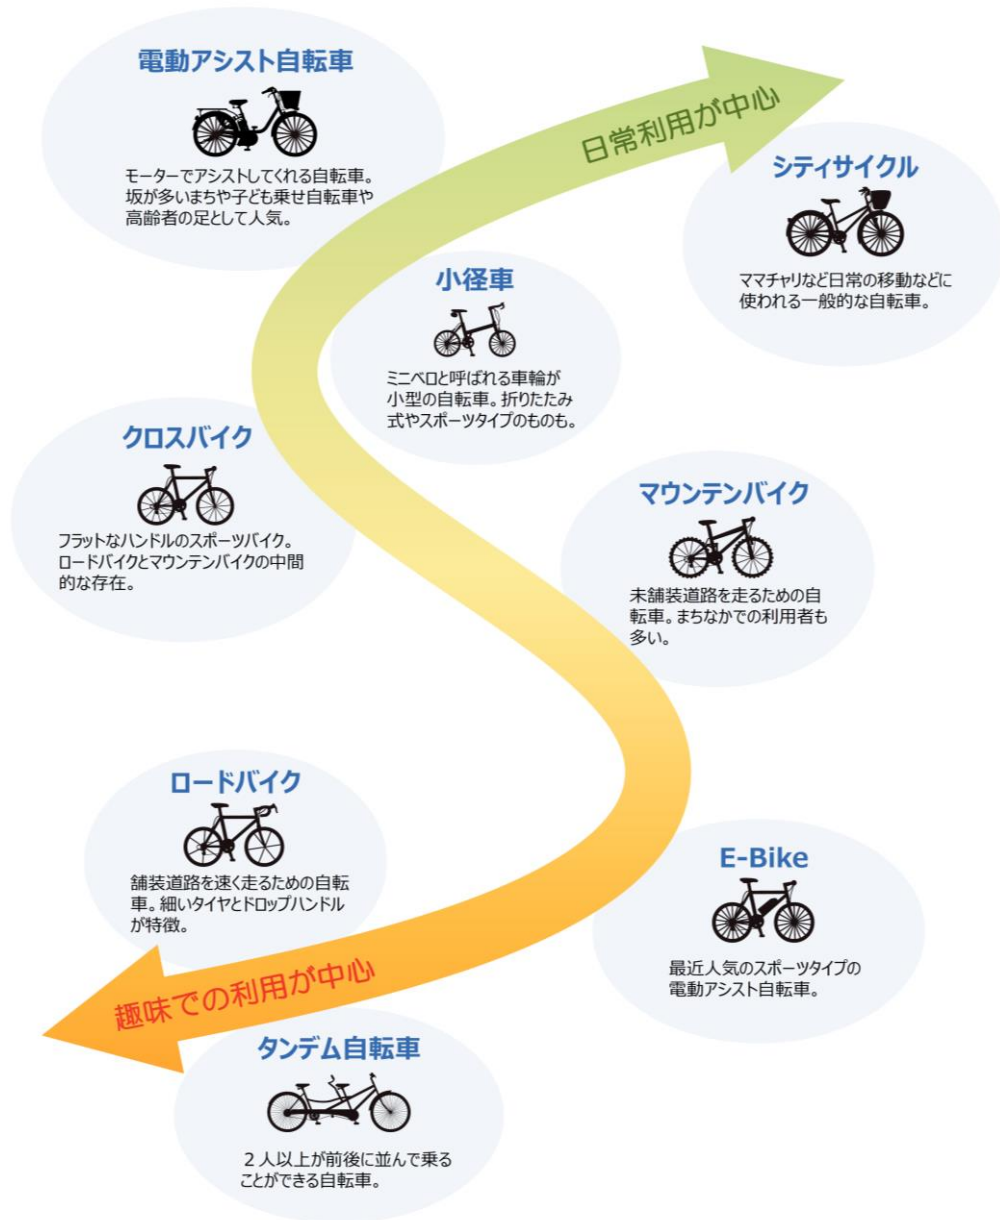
電動アシスト自転車

モーターでアシストしてくれる自転車。坂が多いまちや子ども乗せ自転車や高齢者の足として人気。

日常利用が中心

シティサイクル

ママチャリなど日常の移動などに使われる一般的な自転車。

小径車

ミニベロと呼ばれる車輪が小型の自転車。折りたたみ式やスポーツタイプのものも。

クロスバイク

フラットなハンドルのスポーツバイク。ロードバイクとマウンテンバイクの中間的な存在。

マウンテンバイク

未舗装道路を走るための自転車。まちなかでの利用者も多い。

ロードバイク

舗装道路を速く走るための自転車。細いタイヤとドロップハンドルが特徴。

E-Bike

最近人気のスポーツタイプの電動アシスト自転車。

趣味での利用が中心

タンデム自転車

２人以上が前後に並んで乗ることができる自転車。